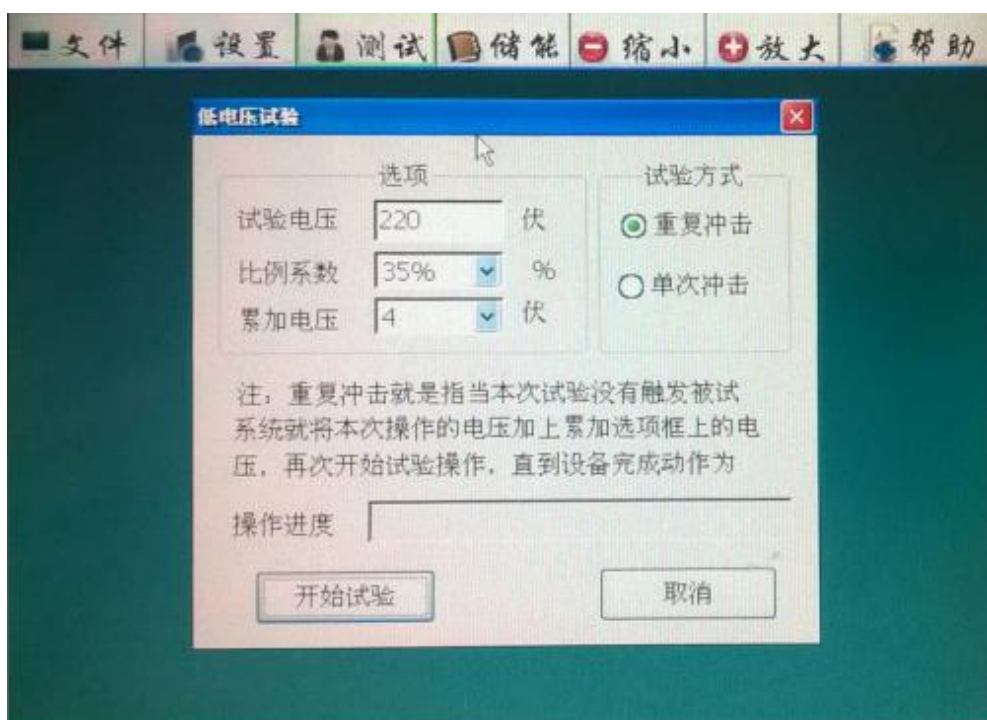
文件 设置 测试 储能 缩小 放大 帮助

低电压试验

选项

试验电压 220 伏

比例系数 35% %

累加电压 4 伏

试验方式

重复冲击

单次冲击

注，重复冲击就是指当本次试验没有触发被试系统就将本次操作的电压加上累加选项框上的电压，再次开始试验操作，直到设备完成动作为

操作进度

开始试验

取消